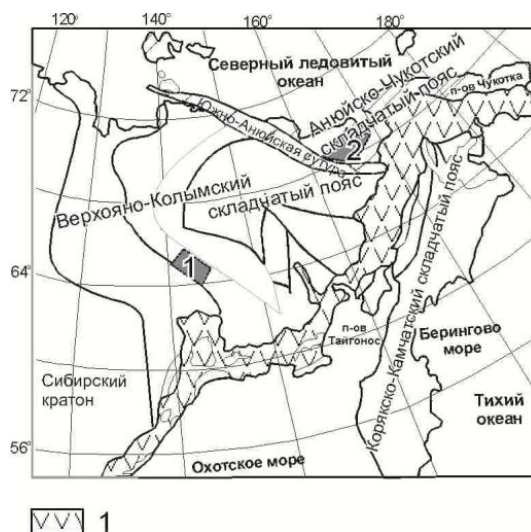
120° 140° 160° 180°

72°

64°

56°

Северный ледовитый океан

Анюйско-Чукотский складчатый пояс

п-ов Чукотка

Южно-Анюйская сутура

2

Верхояно-Колымский складчатый пояс

1

п-ов Тайгонос

Корякско-Камчатский складчатый пояс

Берингово море

Тихий океан

Сибирский кратон

Охотское море

1